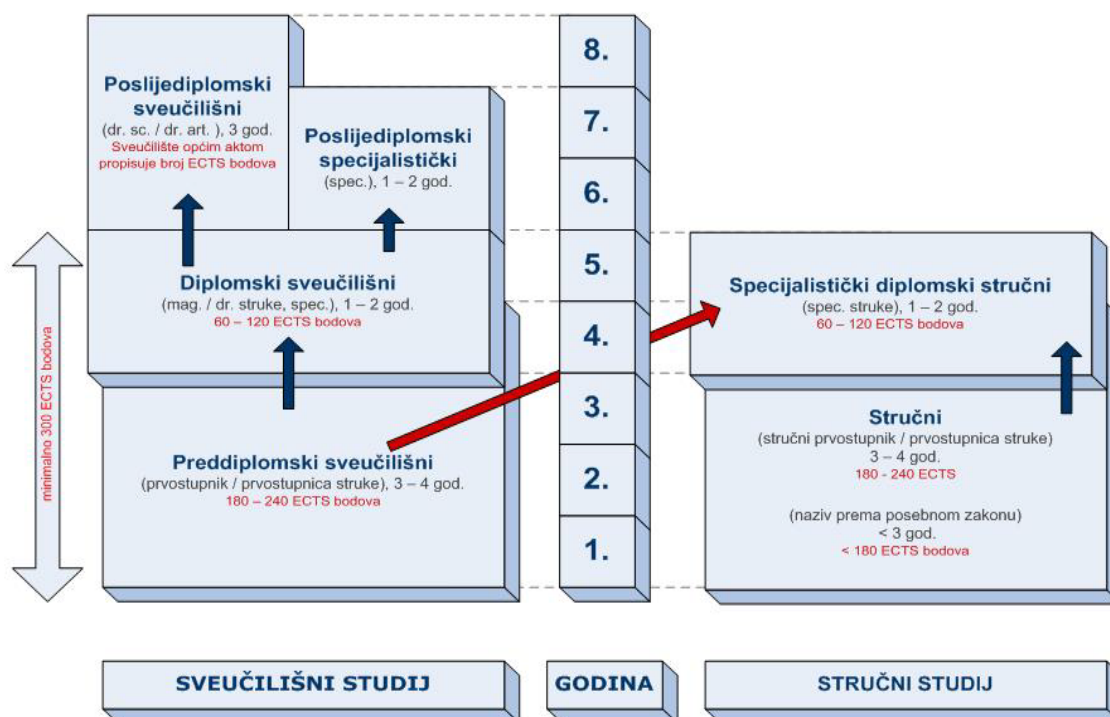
Poslijediplomski sveučilišni
(dr. sc. / dr. art. ), 3 god.
Sveučilište općim aktom propisuje broj ECTS bodova

Poslijediplomski specijalistički
(spec.), 1 – 2 god.

Diplomski sveučilišni
(mag. / dr. struke, spec.), 1 – 2 god.
60 – 120 ECTS bodova

Preddiplomski sveučilišni
(prvostupnik / prvostupnica struke), 3 – 4 god.
180 – 240 ECTS bodova

minimalno 300 ECTS bodova

8.
7.
6.
5.
4.
3.
2.
1.

Specijalistički diplomski stručni
(spec. struke), 1 – 2 god.
60 – 120 ECTS bodova

Stručni
(stručni prvostupnik / prvostupnica struke)
3 – 4 god.
180 - 240 ECTS

(naziv prema posebnom zakonu)
< 3 god.
< 180 ECTS bodova

SVEUČILIŠNI STUDIJ

GODINA

STRUČNI STUDIJ